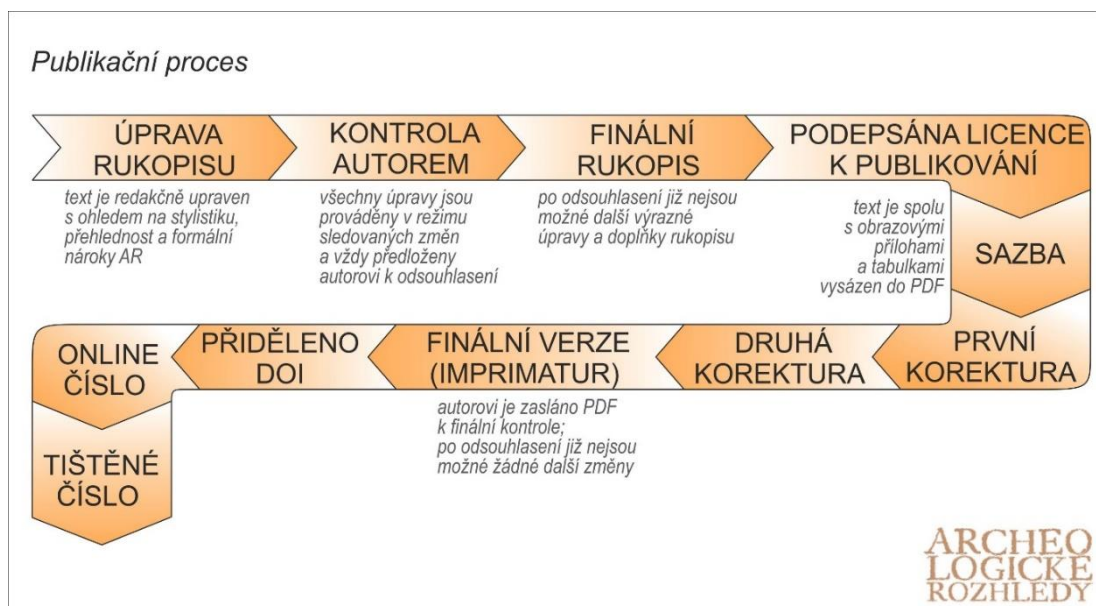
Publikační proces

ÚPRAVA RUKOPISU

text je redakčně upraven s ohledem na stylistiku, přehlednost a formální nároky AR

KONTROLA AUTOREM

všechny úpravy jsou prováděny v režimu sledovaných změn a vždy předloženy autorovi k odsouhlasení

FINÁLNÍ RUKOPIS

po odsouhlasení již nejsou možné další výrazné úpravy a doplňky rukopisu

PODEPSÁNA LICENCE K PUBLIKOVÁNÍ

text je spolu s obrazovými přílohami a tabulkami vysázen do PDF

SAZBA

PRVNÍ KOREKTURA

DRUHÁ KOREKTURA

FINÁLNÍ VERZE (IMPRIMATUR)

autorovi je zasláno PDF k finální kontrole; po odsouhlasení již nejsou možné žádné další změny

PŘIDĚLENO DOI

ONLINE ČÍSLO

TIŠTĚNÉ ČÍSLO

ARCHEOLOGICKÉ ROZHLEDY